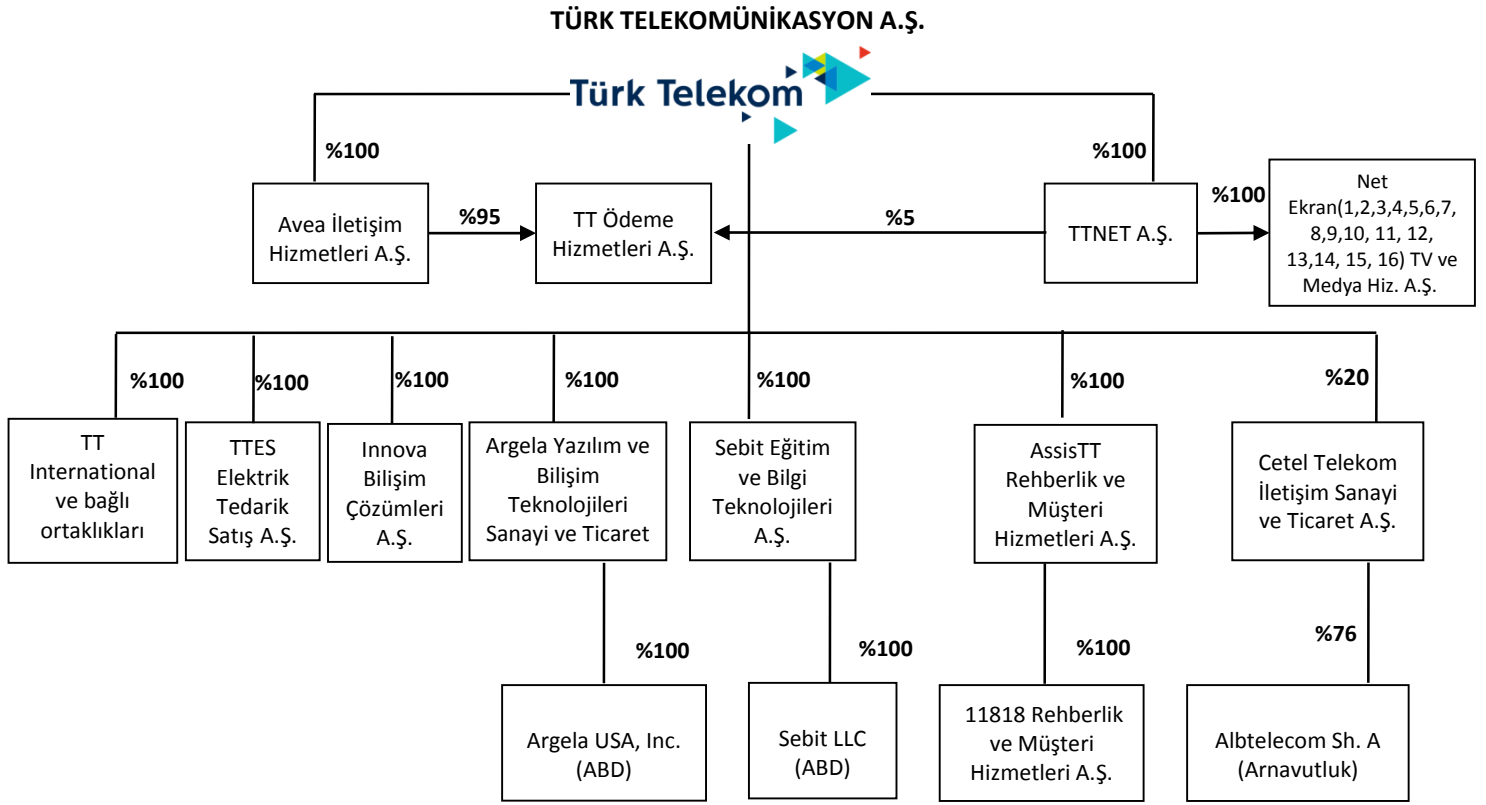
TÜRK TELEKOMÜNİKASYON A.Ş.

Türk Telekom

%100

%100

Avea İletişim Hizmetleri A.Ş.

%95

TT Ödeme Hizmetleri A.Ş.

%5

TTNET A.Ş.

%100

Net Ekran(1,2,3,4,5,6,7, 8,9,10, 11, 12, 13,14, 15, 16) TV ve Medya Hiz. A.Ş.

%100

%100

%100

%100

%100

%100

%20

TT International ve bağlı ortaklıkları

TTES Elektrik Tedarik Satış A.Ş.

Innova Bilişim Çözümleri A.Ş.

Argela Yazılım ve Bilişim Teknolojileri Sanayi ve Ticaret

Sebit Eğitim ve Bilgi Teknolojileri A.Ş.

AssisTT Rehberlik ve Müşteri Hizmetleri A.Ş.

Cetel Telekom İletişim Sanayi ve Ticaret A.Ş.

%100

%100

%100

%76

Argela USA, Inc. (ABD)

Sebit LLC (ABD)

11818 Rehberlik ve Müşteri Hizmetleri A.Ş.

Albtelecom Sh. A (Arnavutluk)